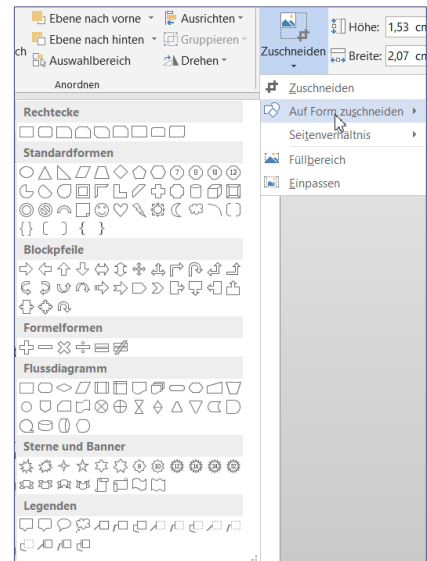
Ebene nach vorne
Ausrichten
Ebene nach hinten
Gruppieren
ch
Auswahlbereich
Drehen
Anordnen
Zuschneiden
Höhe: 1,53 cm
Breite: 2,07 cm
Zuschneiden
Auf Form zuschneiden
Seitenverhältnis
Füllbereich
Einpassen
Rechtecke
Standardformen
Blockpfeile
Formelformen
Flussdiagramm
Sterne und Banner
Legenden